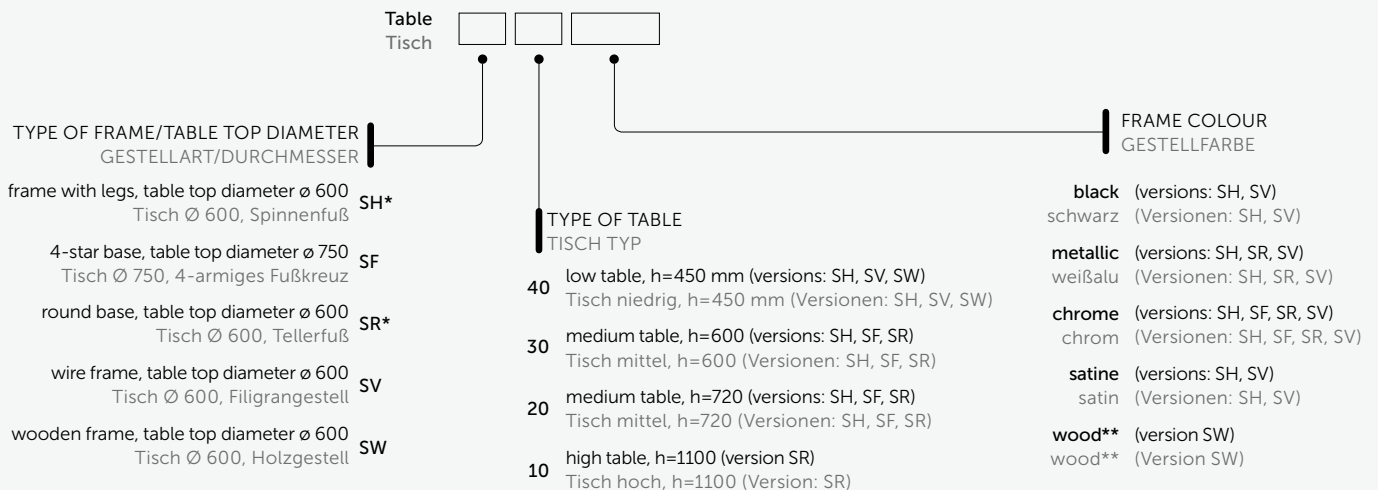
Table
Tisch

TYPE OF FRAME/TABLE TOP DIAMETER
GESTELLART/DURCHMESSER

frame with legs, table top diameter ø 600
Tisch Ø 600, Spinnenfuß
SH*

4-star base, table top diameter ø 750
Tisch Ø 750, 4-armiges Fußkreuz
SF

round base, table top diameter ø 600
Tisch Ø 600, Tellerfuß
SR*

wire frame, table top diameter ø 600
Tisch Ø 600, Filigrangestell
SV

wooden frame, table top diameter ø 600
Tisch Ø 600, Holzgestell
SW

TYPE OF TABLE
TISCH TYP

40 low table, h=450 mm (versions: SH, SV, SW)
Tisch niedrig, h=450 mm (Versionen: SH, SV, SW)

30 medium table, h=600 (versions: SH, SF, SR)
Tisch mittel, h=600 (Versionen: SH, SF, SR)

20 medium table, h=720 (versions: SH, SF, SR)
Tisch mittel, h=720 (Versionen: SH, SF, SR)

10 high table, h=1100 (version SR)
Tisch hoch, h=1100 (Version: SR)

FRAME COLOUR
GESTELLFARBE

black (versions: SH, SV)
schwarz (Versionen: SH, SV)

metallic (versions: SH, SR, SV)
weißalu (Versionen: SH, SR, SV)

chrome (versions: SH, SF, SR, SV)
chrom (Versionen: SH, SF, SR, SV)

satine (versions: SH, SV)
satin (Versionen: SH, SV)

wood** (version SW)
wood** (Version SW)